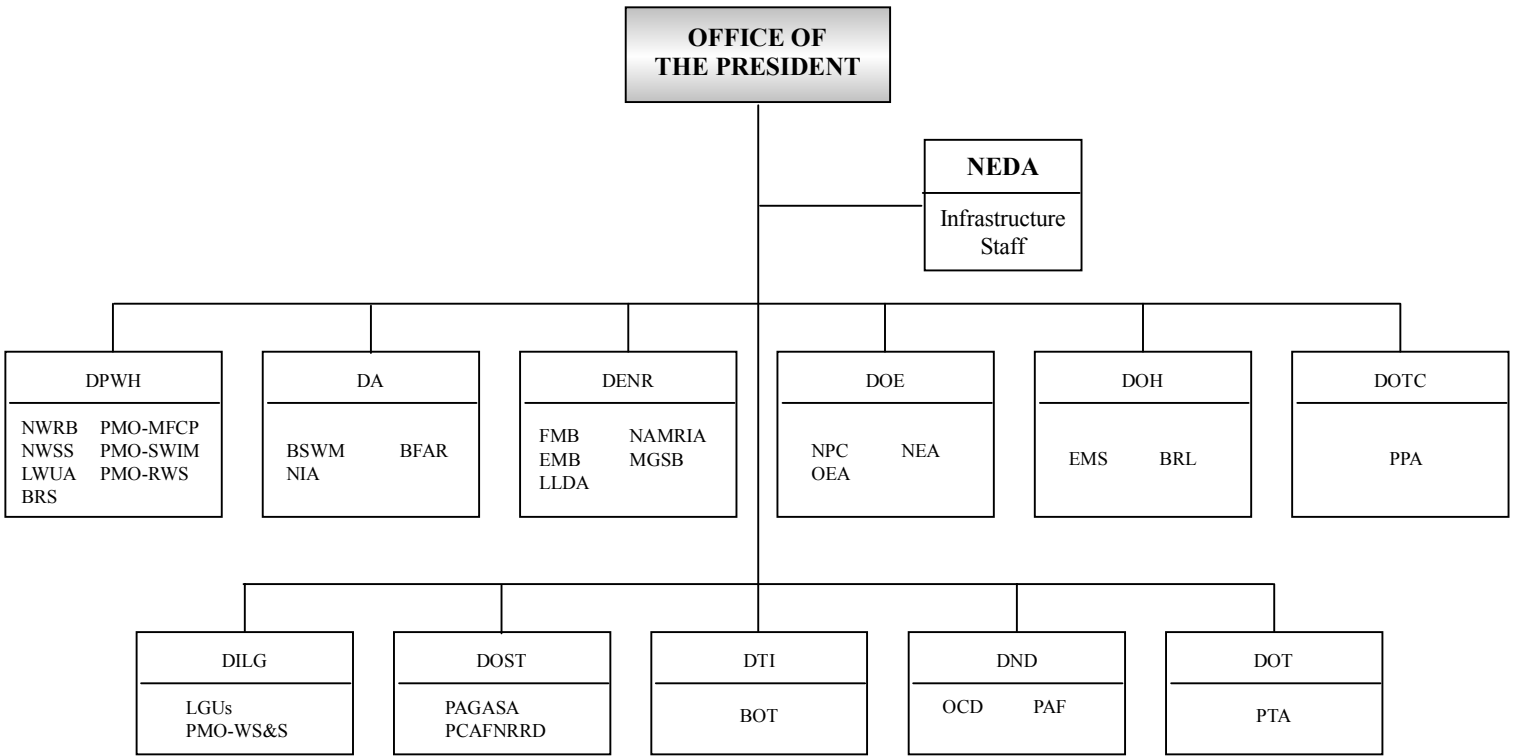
OFFICE OF THE PRESIDENT

NEDA

Infrastructure Staff

DPWH

NWRB PMO-MFCP
NWSS PMO-SWIM
LWUA PMO-RWS
BRS

DA

BSWM BFAR
NIA

DENR

FMB NAMRIA
EMB MGSB
LLDA

DOE

NPC NEA
OEA

DOH

EMS BRL

DOTC

PPA

DILG

LGUs
PMO-WS&S

DOST

PAGASA
PCAFNRRD

DTI

BOT

DND

OCD PAF

DOT

PTA